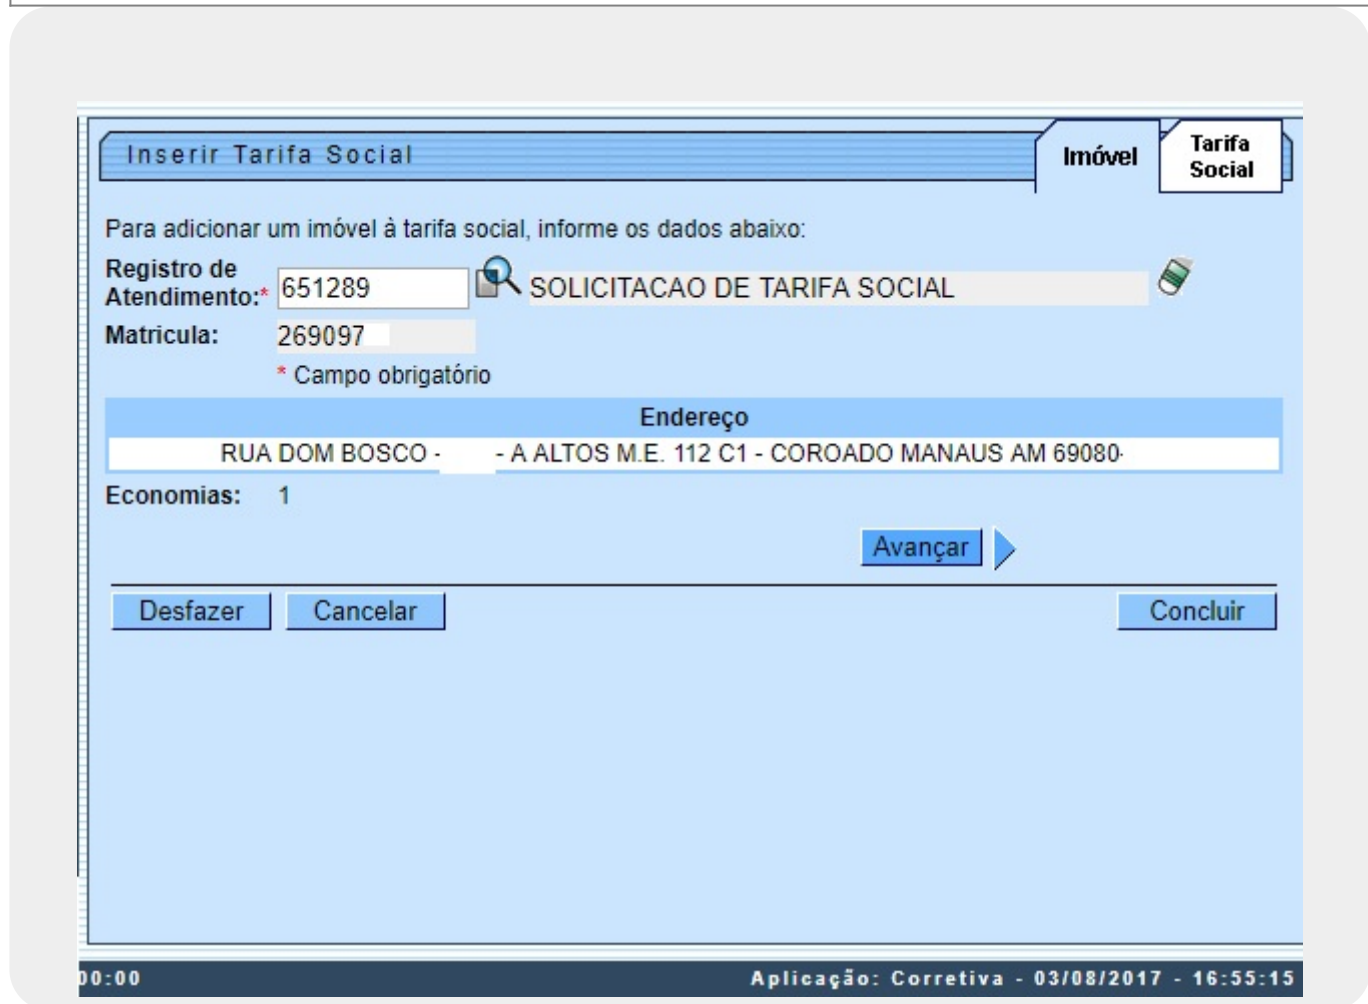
Inserir Tarifa Social

Imóvel

Tarifa Social

Para adicionar um imóvel à tarifa social, informe os dados abaixo:

Registro de Atendimento:* 651289 SOLICITACAO DE TARIFA SOCIAL

Matricula: 269097

* Campo obrigatório

| Endereço |
|---|
| RUA DOM BOSCO - - A ALTOS M.E. 112 C1 - COROADO MANAUS AM 69080- |

Economias: 1

Avançar

Desfazer Cancelar Concluir

00:00 Aplicação: Corretiva - 03/08/2017 - 16:55:15